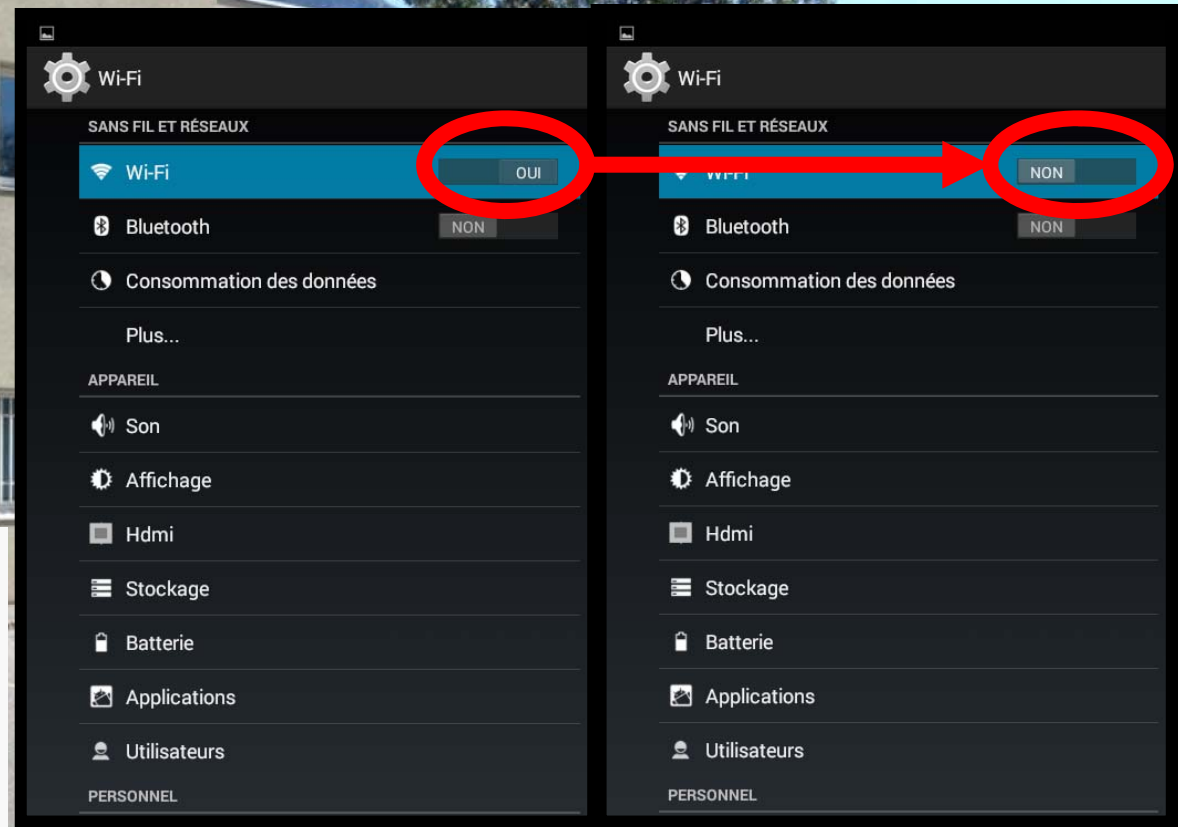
Wi-Fi

SANS FIL ET RÉSEAUX

Wi-Fi OUI

Bluetooth NON

Consommation des données

Plus...

APPAREIL

Son

Affichage

Hdmi

Stockage

Batterie

Applications

Utilisateurs

PERSONNEL

Wi-Fi

SANS FIL ET RÉSEAUX

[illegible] NON

Bluetooth NON

Consommation des données

Plus...

APPAREIL

Son

Affichage

Hdmi

Stockage

Batterie

Applications

Utilisateurs

PERSONNEL